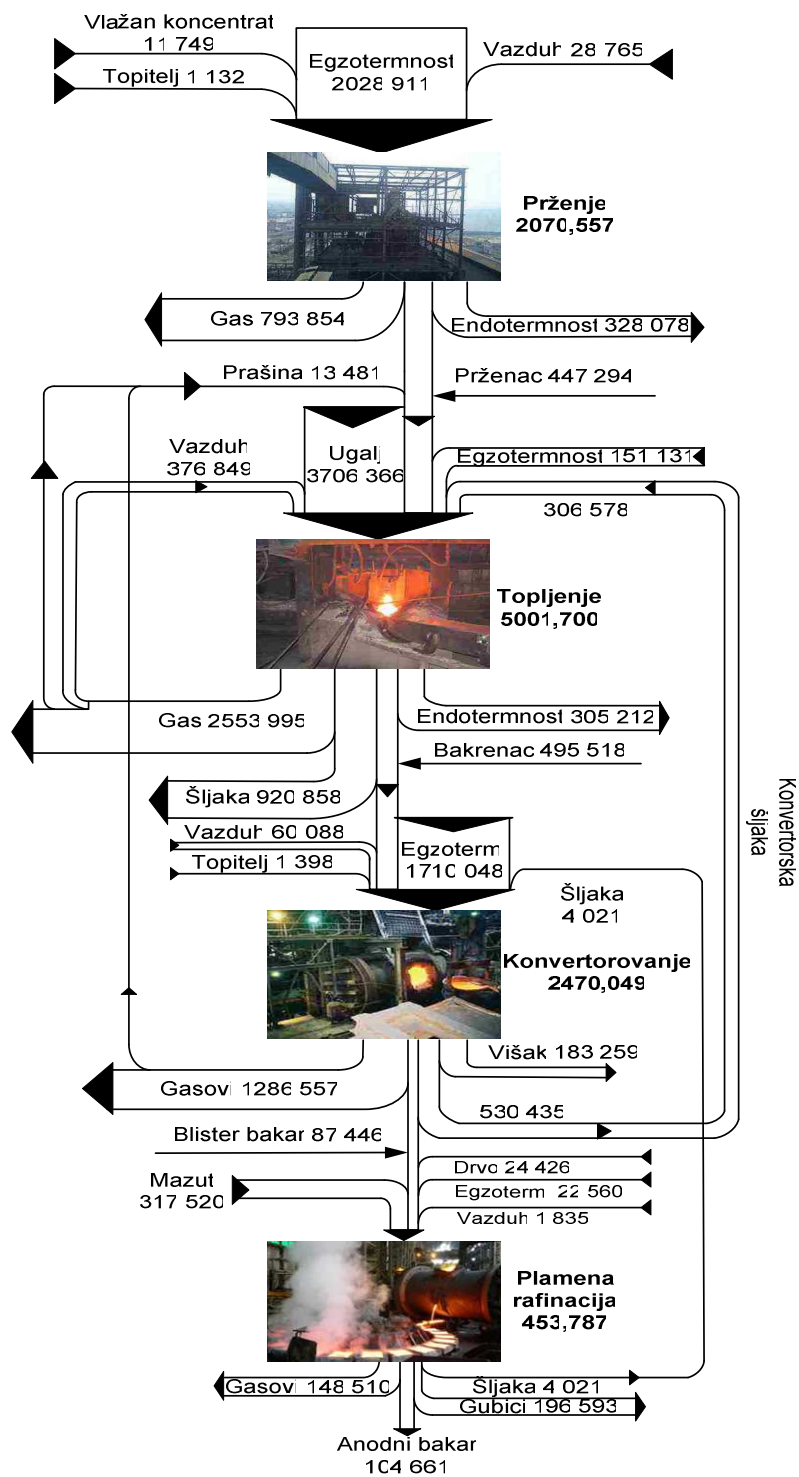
Vlažan koncentrat 11 749
Topitelj 1 132
Egzotermnost 2028 911
Vazduh 28 765

Prženje 2070,557

Gas 793 854
Endotermnost 328 078
Prašina 13 481
Prženac 447 294
Vazduh 376 849
Ugalj 3706 366
Egzotermnost 151 131
306 578

Topljenje 5001,700

Gas 2553 995
Endotermnost 305 212
Bakrenac 495 518
Šljaka 920 858
Vazduh 60 088
Topitelj 1 398
Egzoterm 1710 048
Šljaka 4 021
Konvertorska šljaka

Konvertorovanje 2470,049

Višak 183 259
Gasovi 1286 557
530 435
Blister bakar 87 446
Mazut 317 520
Drvo 24 426
Egzoterm 22 560
Vazduh 1 835

Plamena rafinacija 453,787

Gasovi 148 510
Šljaka 4 021
Gubici 196 593
Anodni bakar 104 661